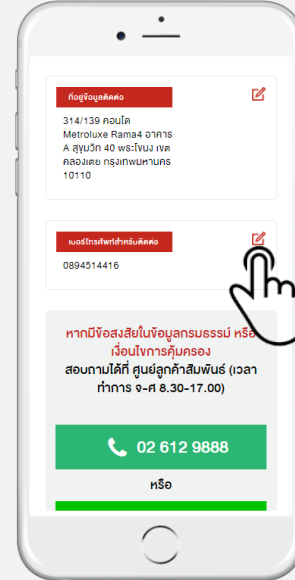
ที่อยู่ข้อมูลติดต่อ

314/139 คอนโด Metroluxe Rama4 อาคาร A สุขุมวิท 40 พระโขนง เขตคลองเตย กรุงเทพมหานคร 10110

เบอร์โทรศัพท์สำหรับติดต่อ

0894514416

หากมีข้อสงสัยในข้อมูลกรมธรรม์ หรือเงื่อนไขการคุ้มครอง

สอบถามได้ที่ ศูนย์ลูกค้าสัมพันธ์ (เวลาทำการ จ-ศ 8.30-17.00)

02 612 9888

หรือ